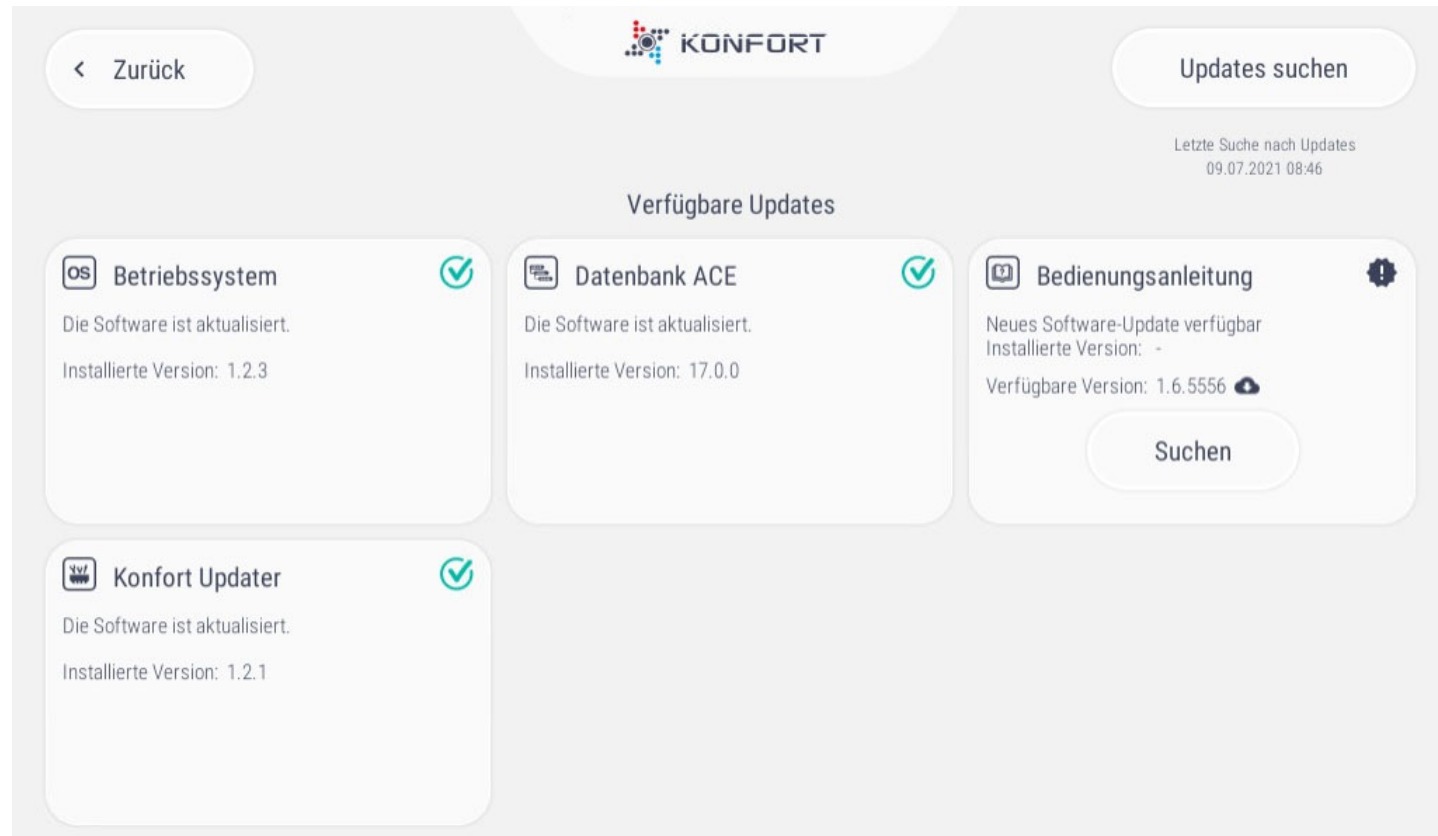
< Zurück

KONFORT

Updates suchen

Letzte Suche nach Updates
09.07.2021 08:46

Verfügbare Updates

OS Betriebssystem

Die Software ist aktualisiert.

Installierte Version: 1.2.3

Datenbank ACE

Die Software ist aktualisiert.

Installierte Version: 17.0.0

Bedienungsanleitung

Neues Software-Update verfügbar
Installierte Version: -

Verfügbare Version: 1.6.5556

Suchen

Konfort Updater

Die Software ist aktualisiert.

Installierte Version: 1.2.1